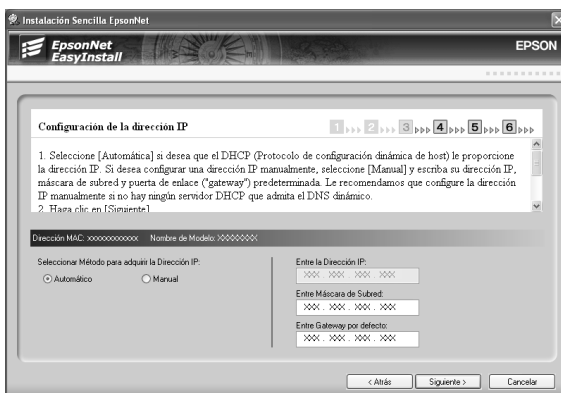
Instalación Sencilla EpsonNet

EpsonNet EasyInstall

EPSON

Configuración de la dirección IP

1 2 3 4 5 6

1. Seleccione [Automática] si desea que el DHCP (Protocolo de configuración dinámica de host) le proporcione la dirección IP. Si desea configurar una dirección IP manualmente, seleccione [Manual] y escriba su dirección IP, máscara de subred y puerta de enlace ("gateway") predeterminada. Le recomendamos que configure la dirección IP manualmente si no hay ningún servidor DHCP que admita el DNS dinámico.
2. Haga clic en [Siguiente].

Dirección MAC: xxxxxxxxxxxx Nombre de Modelo: XXXXXXX

Seleccionar Método para adquirir la Dirección IP:

Automático

Manual

Entre la Dirección IP:

XXX . XXX . XXX . XXX

Entre Máscara de Subred:

XXX . XXX . XXX . XXX

Entre Gateway por defecto:

XXX . XXX . XXX . XXX

< Atrás

Siguiente >

Cancelar